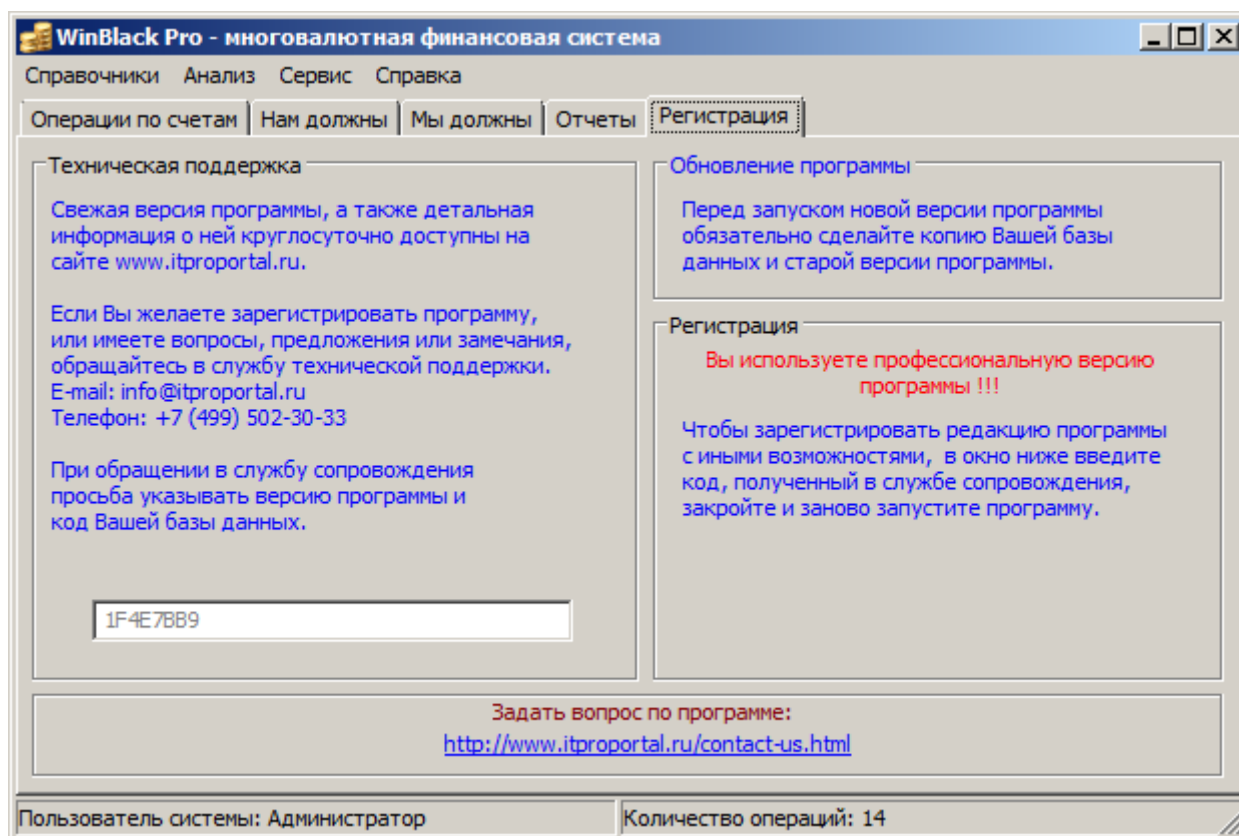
WinBlack Pro - многовалютная финансовая система

Справочники Анализ Сервис Справка

Операции по счетам | Нам должны | Мы должны | Отчеты | Регистрация

Техническая поддержка

Свежая версия программы, а также детальная информация о ней круглосуточно доступны на сайте www.itproportal.ru.

Если Вы желаете зарегистрировать программу, или имеете вопросы, предложения или замечания, обращайтесь в службу технической поддержки.
E-mail: info@itproportal.ru
Телефон: +7 (499) 502-30-33

При обращении в службу сопровождения просьба указывать версию программы и код Вашей базы данных.

1F4E7BB9

Обновление программы

Перед запуском новой версии программы обязательно сделайте копию Вашей базы данных и старой версии программы.

Регистрация

Вы используете профессиональную версию программы !!!

Чтобы зарегистрировать редакцию программы с иными возможностями, в окно ниже введите код, полученный в службе сопровождения, закройте и заново запустите программу.

Задать вопрос по программе:
http://www.itproportal.ru/contact-us.html

Пользователь системы: Администратор
Количество операций: 14